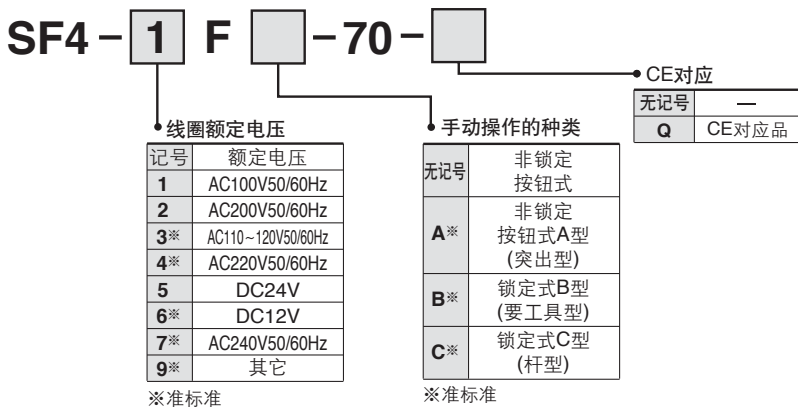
SF4 – 1 F [ ] –70 – [ ]

CE对应

| 无记号 | — |
|---|---|
| Q | CE对应品 |

线圈额定电压

| 记号 | 额定电压 |
|---|---|
| 1 | AC100V50/60Hz |
| 2 | AC200V50/60Hz |
| 3※ | AC110~120V50/60Hz |
| 4※ | AC220V50/60Hz |
| 5 | DC24V |
| 6※ | DC12V |
| 7※ | AC240V50/60Hz |
| 9※ | 其它 |

※准标准

手动操作的种类

| 无记号 | 非锁定 按钮式 |
|---|---|
| A※ | 非锁定 按钮式A型 (突出型) |
| B※ | 锁定式B型 (要工具型) |
| C※ | 锁定式C型 (杆型) |

※准标准